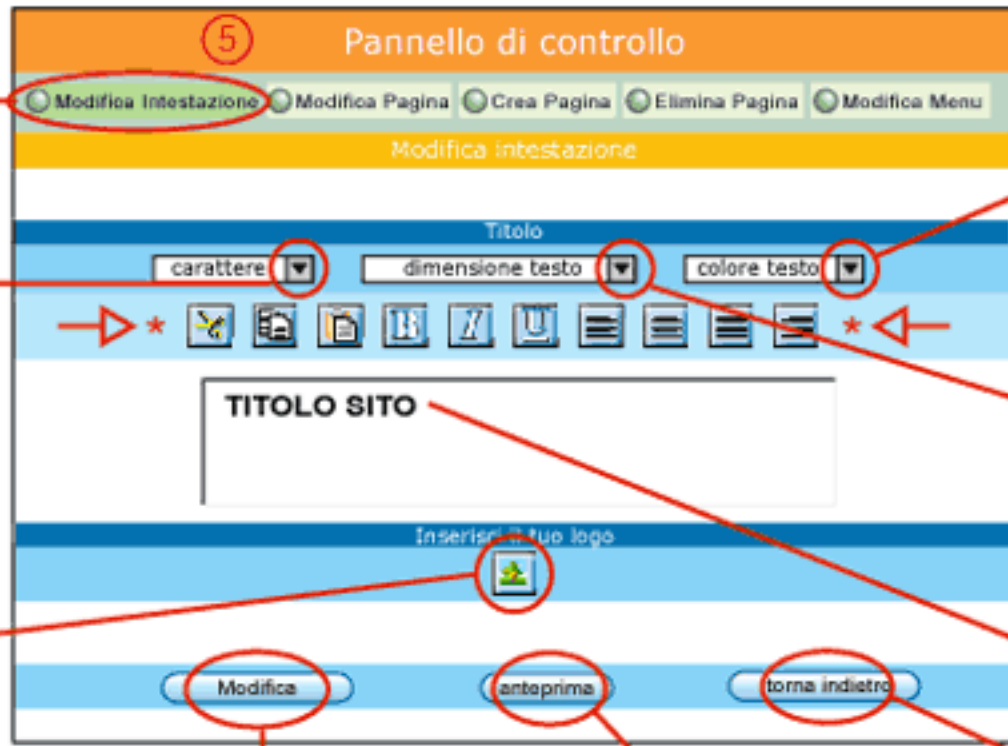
5

Pannello di controllo

Modifica Intestazione Modifica Pagina Crea Pagina Elimina Pagina Modifica Menu

Modifica intestazione

Titolo

carattere dimensione testo colore testo

* *

TITOLO SITO

Inserisci il tuo logo

Modifica anteprima torna indietro